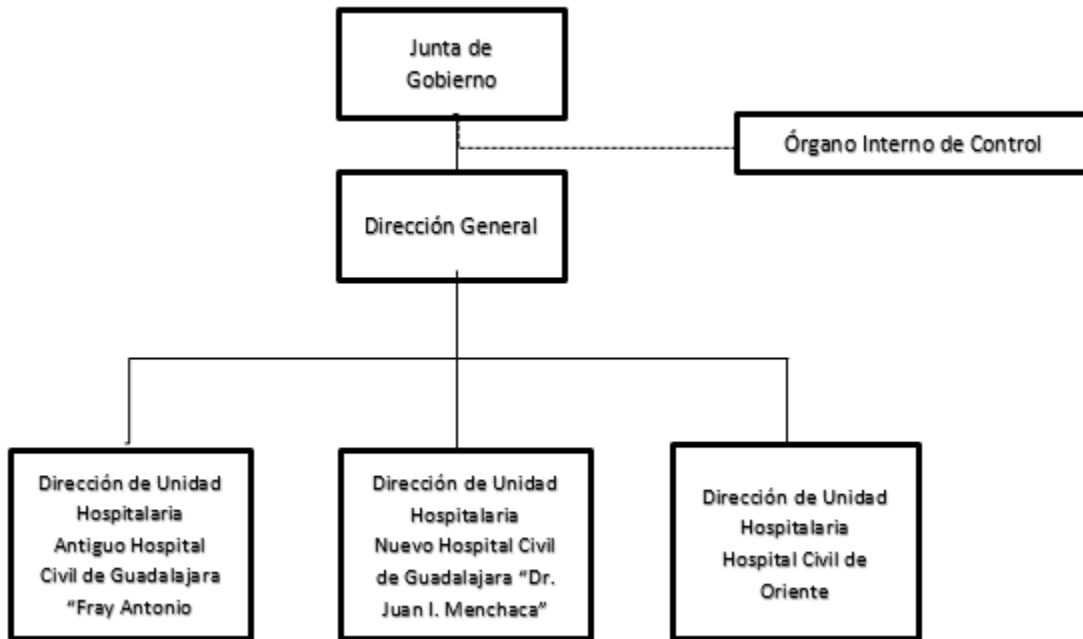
Junta de Gobierno

Órgano Interno de Control

Dirección General

Dirección de Unidad Hospitalaria Antiguo Hospital Civil de Guadalajara "Fray Antonio

Dirección de Unidad Hospitalaria Nuevo Hospital Civil de Guadalajara "Dr. Juan I. Menchaca"

Dirección de Unidad Hospitalaria Hospital Civil de Oriente